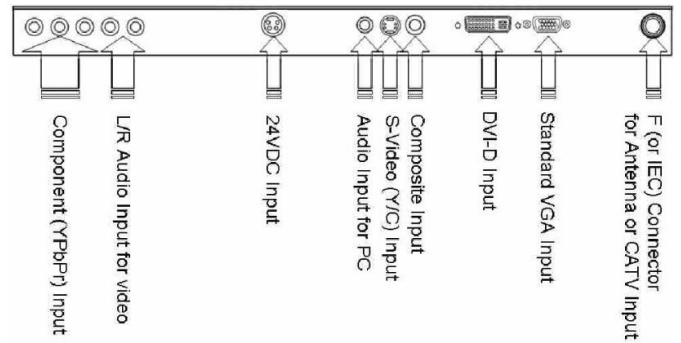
Component (YPbPr) Input

L/R Audio Input for video

24VDC Input

Audio Input for PC

S-Video (Y/C) Input

Composite Input

DVI-D Input

Standard VGA Input

F (or IEC) Connector for Antenna or CATV Input